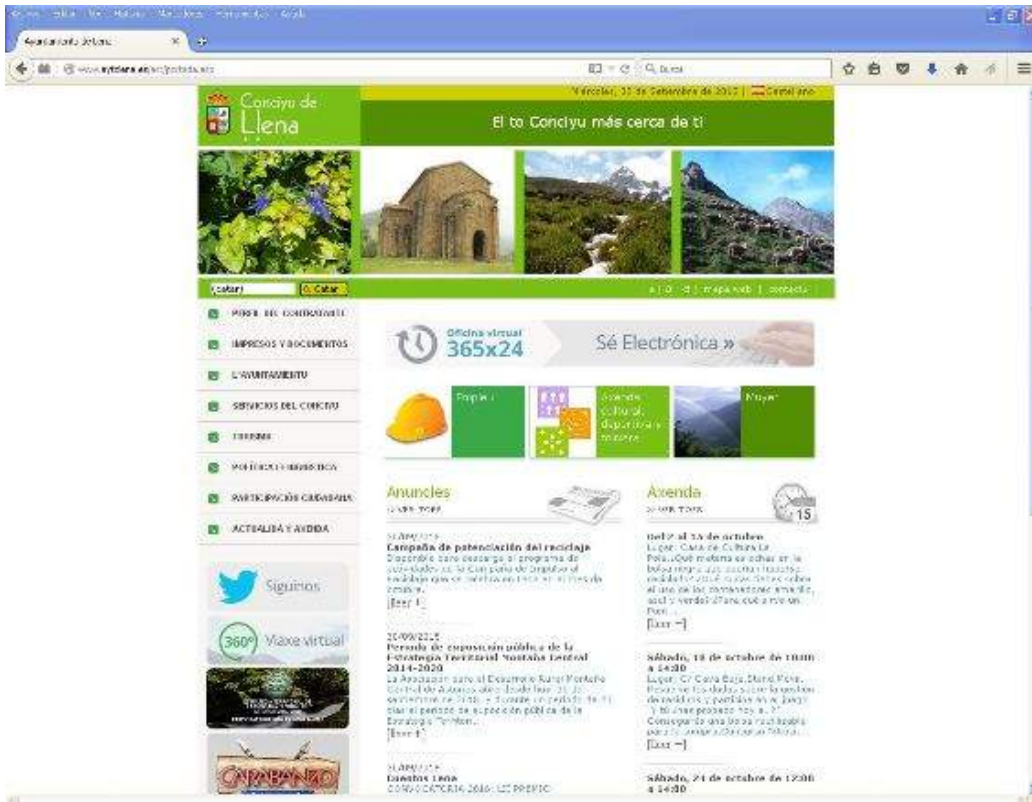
Archivo Editar Ver Historial Marcadores Herramientas Ayuda

Ayuntamiento de Lena

www.aytolena.es/es/portada.aspx

Buscar

Viernes, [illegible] de Setiembre de 2015 | Castellano

Conciyu de Llena

El to Conciyu más cerca de ti

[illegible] | mapa web | contactu

Cafiar

PERFIL DEL CONTRATANTE

IMPRESOS Y DOCUMENTOS

L'AYUNTAMIENTO

SERVICIOS DEL CONCEYU

TURISMU

POLÍTICA URBANÍSTICA

PARTICIPACIÓN CIUDADANA

ACTUALIDÁ Y AXENDA

Siguinos

360° Viaxe virtual

CARABANZO

Oficina virtual 365x24

Sé Electrónica »

Emplegu

Axenda cultural, deportiva y turística

Muyer

Anuncies

VER TOOS

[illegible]

Campaña de potenciación del reciclaje

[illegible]

[Leer +]

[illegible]/09/2015

Período de exposición pública de la Estrategia Territorial Montaña Central 2014-2020

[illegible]

[Leer +]

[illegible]

Cuentos Lena

CONVOCATORIA 2016: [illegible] PREMIO

Axenda

VER TOOS

15

Del 2 al 15 de octubre

Lugar: Casa de Cultura La Pola. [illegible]

[Leer +]

Sábado, 10 de octubre de 10:00 a 14:00

Lugar: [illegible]

[Leer +]

Sábado, 24 de octubre de 12:00 a 14:00